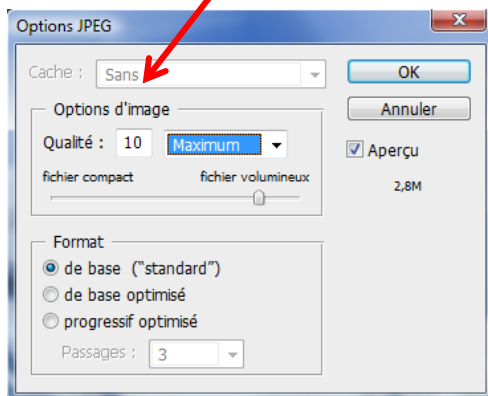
Options JPEG

Cache : Sans

OK

Annuler

Aperçu

2,8M

Options d'image

Qualité : 10 Maximum

fichier compact fichier volumineux

Format

de base ("standard")

de base optimisé

progressif optimisé

Passages : 3